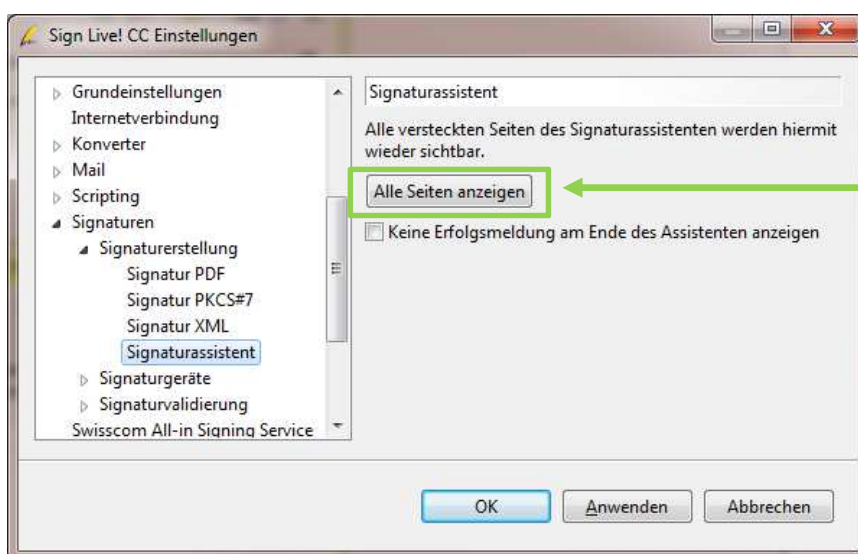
Sign Live! CC Einstellungen

Grundeinstellungen
Internetverbindung
Konverter
Mail
Scripting
Signaturen
Signaturerstellung
Signatur PDF
Signatur PKCS#7
Signatur XML
Signaturassistent
Signaturgeräte
Signaturvalidierung
Swisscom All-in Signing Service

Signaturassistent

Alle versteckten Seiten des Signaturassistenten werden hiermit wieder sichtbar.

Alle Seiten anzeigen

Keine Erfolgsmeldung am Ende des Assistenten anzeigen

OK
Anwenden
Abbrechen